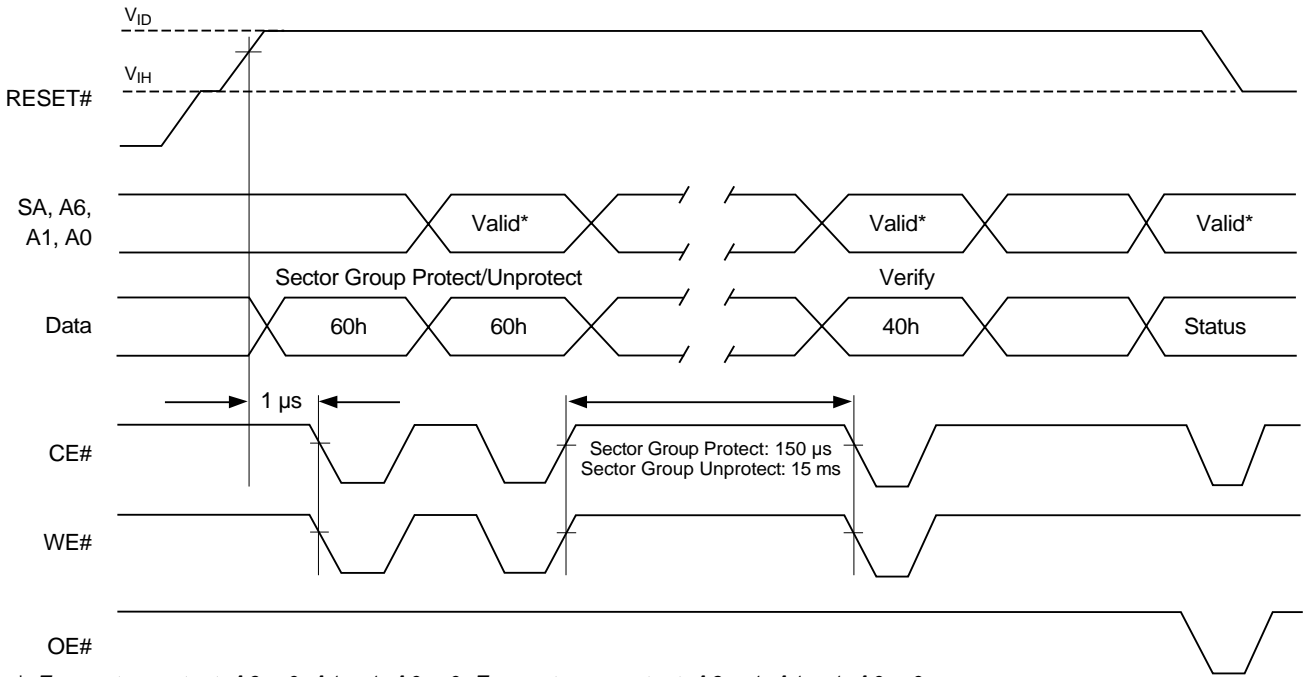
$V_{ID}$

$V_{IH}$

RESET#

SA, A6, A1, A0

Valid*

Valid*

Valid*

Sector Group Protect/Unprotect

Verify

Data

60h

60h

40h

Status

1 μs

CE#

Sector Group Protect: 150 μs
Sector Group Unprotect: 15 ms

WE#

OE#

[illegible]